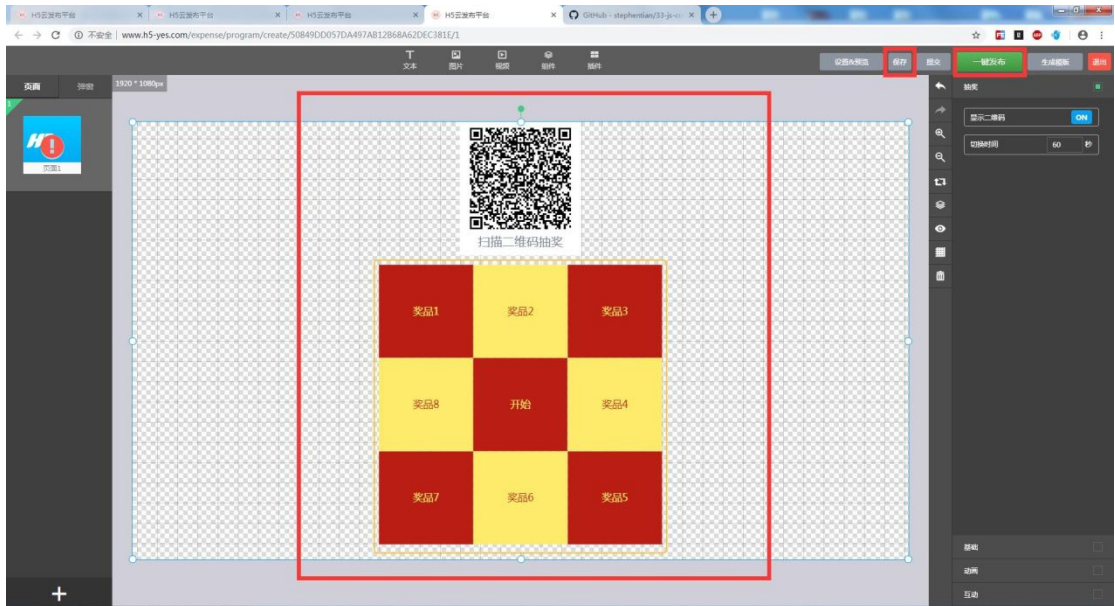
H5云发布平台 × H5云发布平台 × H5云发布平台 × H5云发布平台 × GitHub - stephentian/33-js-co ×

← → C ① 不安全 | www.h5-yes.com/expense/program/create/50849DD057DA497AB12B68A62DEC381E/1

文本 图片 视频 组件 插件

设置&预览 保存 提交 一键发布 生成模板 退出

页面 弹窗

1920 * 1080px

页面1

扫描二维码抽奖

| 奖品1 | 奖品2 | 奖品3 |
|---|---|---|
| 奖品8 | 开始 | 奖品4 |
| 奖品7 | 奖品6 | 奖品5 |

抽奖

显示二维码 ON

切换时间 60 秒

基础

动画

互动

+